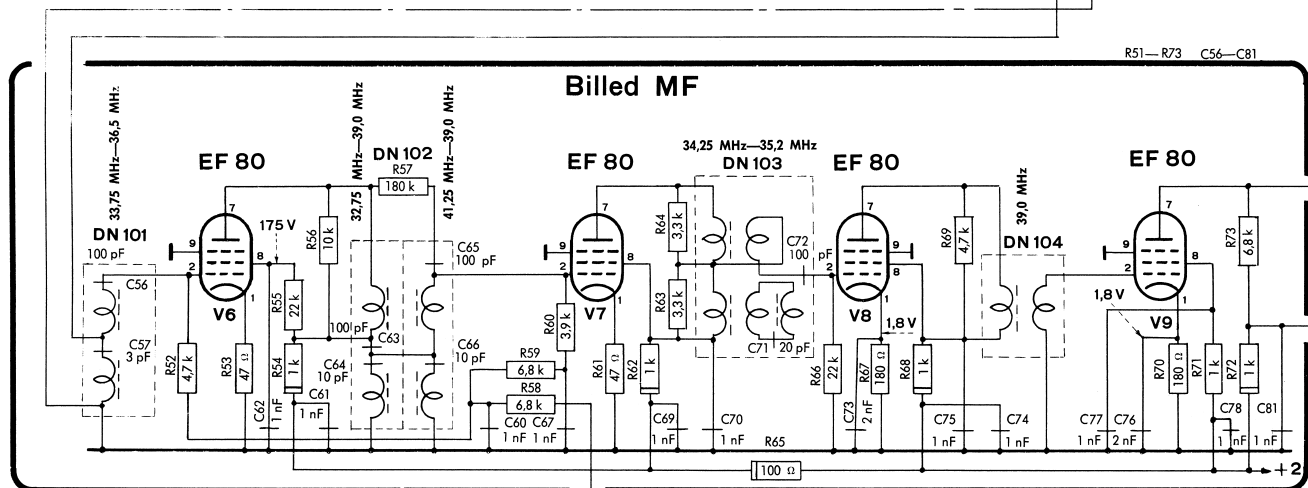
R51— R73 C56—C81

Billed MF

33,75 MHz—36,5 MHz
DN 101
100 pF
C56
C57
3 pF

EF 80
V6
9
7
2
8
1
175 V
R52
4,7 k
R53
47 Ω
R55
22 k
R54
1 k
R56
10 k
C62
1 nF
C61
1 nF

32,75 MHz—39,0 MHz
DN 102
R57
180 k
41,25 MHz—39,0 MHz
C65
100 pF
100 pF
C63
C64
10 pF
C66
10 pF

EF 80
V7
9
7
2
8
1
R60
3,9 k
R59
6,8 k
R58
6,8 k
C60
1 nF
C67
1 nF
R61
47 Ω
R62
1 k
R64
3,3 k
R63
3,3 k
C69
1 nF
C70
1 nF

34,25 MHz—35,2 MHz
DN 103
C72
100 pF
C71
20 pF
R65
100 Ω

EF 80
V8
7
9
2
8
1
1,8 V
R66
22 k
C73
2 nF
R67
180 Ω
R68
1 k
R69
4,7 k
C75
1 nF
C74
1 nF

39,0 MHz
DN 104

EF 80
V9
9
7
2
8
1
1,8 V
R70
180 Ω
R71
1 k
R72
1 k
R73
6,8 k
C77
1 nF
C76
2 nF
C78
1 nF
C81
1 nF
+2